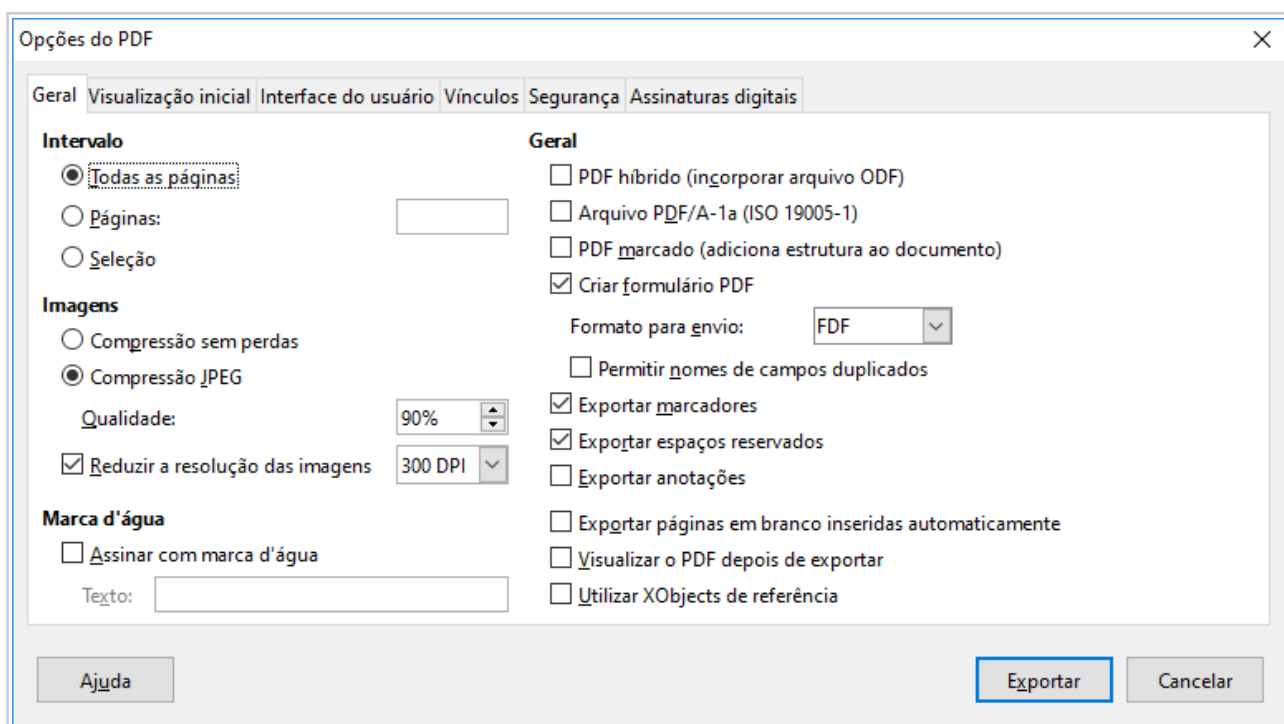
Opções do PDF

Geral | Visualização inicial | Interface do usuário | Vínculos | Segurança | Assinaturas digitais

Intervalo
Todas as páginas
Páginas:
Seleção

Imagens
Compressão sem perdas
Compressão JPEG
Qualidade: 90%
Reduzir a resolução das imagens 300 DPI

Marca d'água
Assinar com marca d'água
Texto:

Geral
PDF híbrido (incorporar arquivo ODF)
Arquivo PDF/A-1a (ISO 19005-1)
PDF marcado (adiciona estrutura ao documento)
Criar formulário PDF
Formato para envio: FDF
Permitir nomes de campos duplicados
Exportar marcadores
Exportar espaços reservados
Exportar anotações
Exportar páginas em branco inseridas automaticamente
Visualizar o PDF depois de exportar
Utilizar XObjects de referência

Ajuda
Exportar
Cancelar